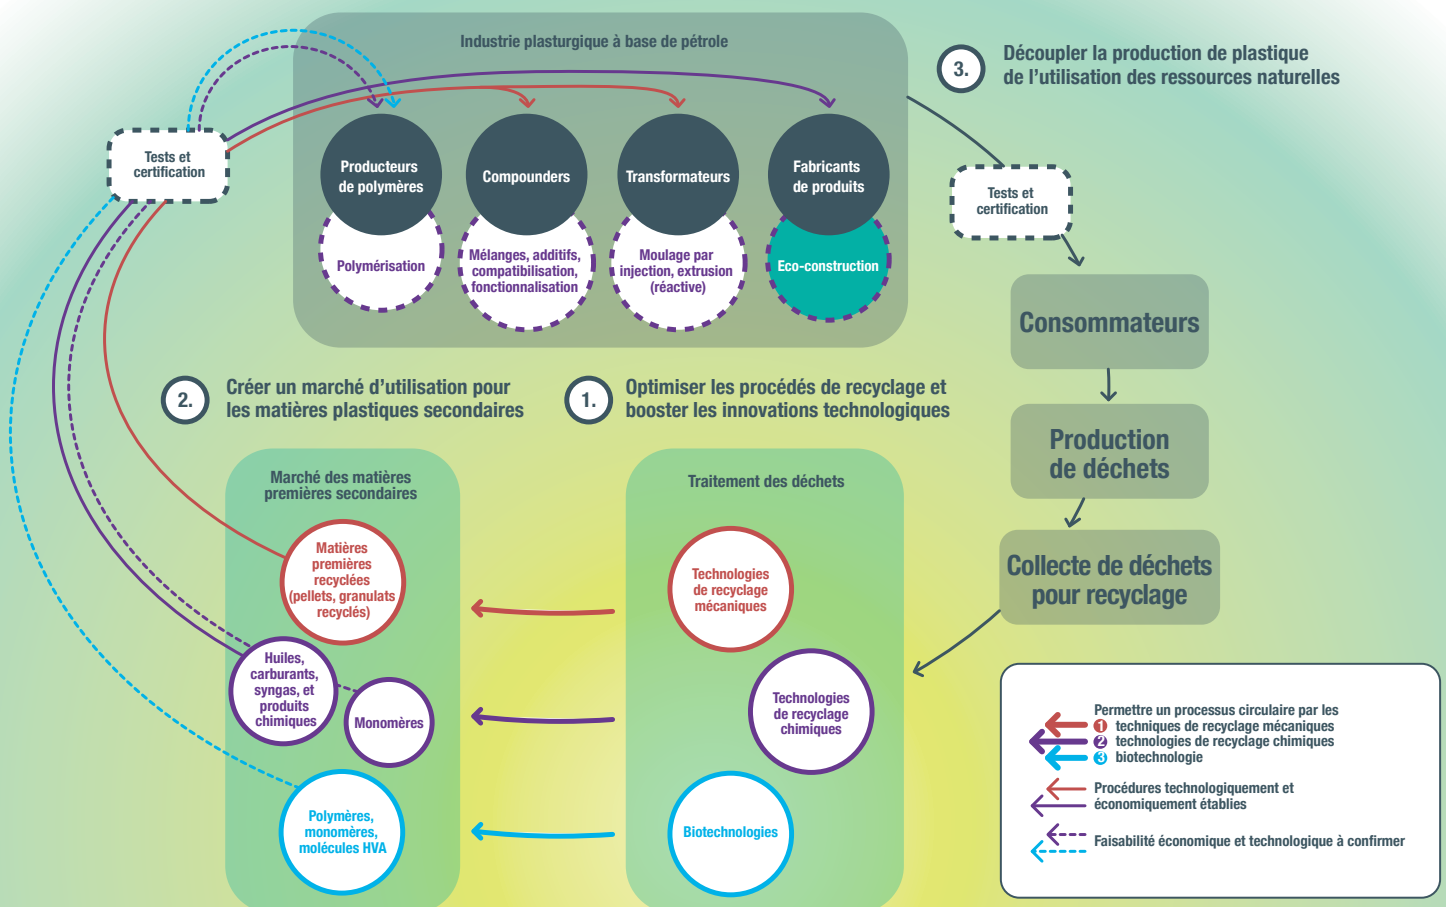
Industrie plasturgique à base de pétrole

Tests et certification

Producteurs de polymères

Polymérisation

Compounders

Mélanges, additifs, compatibilisation, fonctionnalisation

Transformateurs

Moulage par injection, extrusion (réactive)

Fabricants de produits

Eco-construction

3. Découpler la production de plastique de l'utilisation des ressources naturelles

Tests et certification

Consommateurs

Production de déchets

Collecte de déchets pour recyclage

2. Créer un marché d'utilisation pour les matières plastiques secondaires

1. Optimiser les procédés de recyclage et booster les innovations technologiques

Marché des matières premières secondaires

Matières premières recyclées (pellets, granulats recyclés)

Huiles, carburants, syngas, et produits chimiques

Monomères

Polymères, monomères, molécules HVA

Traitement des déchets

Technologies de recyclage mécaniques

Technologies de recyclage chimiques

Biotechnologies

Permettre un processus circulaire par les
1 techniques de recyclage mécaniques
2 technologies de recyclage chimiques
3 biotechnologie

Procédures technologiquement et économiquement établies

Faisabilité économique et technologique à confirmer